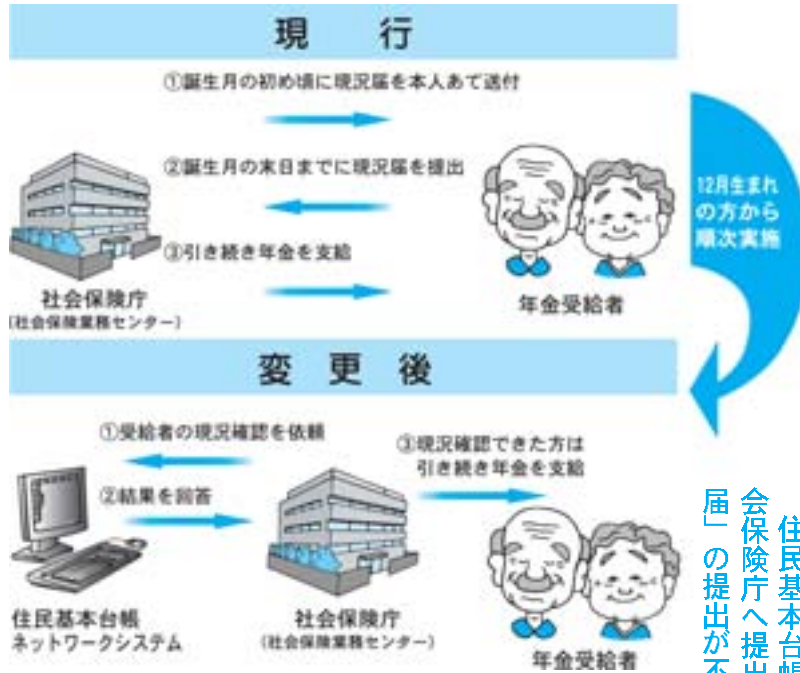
現　行

①誕生月の初め頃に現況届を本人あて送付

②誕生月の末日までに現況届を提出

③引き続き年金を支給

社会保険庁
(社会保険業務センター)

年金受給者

12月生まれの方から順次実施

変　更　後

①受給者の現況確認を依頼

②結果を回答

③現況確認できた方は引き続き年金を支給

住民基本台帳ネットワークシステム

社会保険庁
(社会保険業務センター)

年金受給者

住民基本台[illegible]
会保険庁へ提出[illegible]
届」の提出が不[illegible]